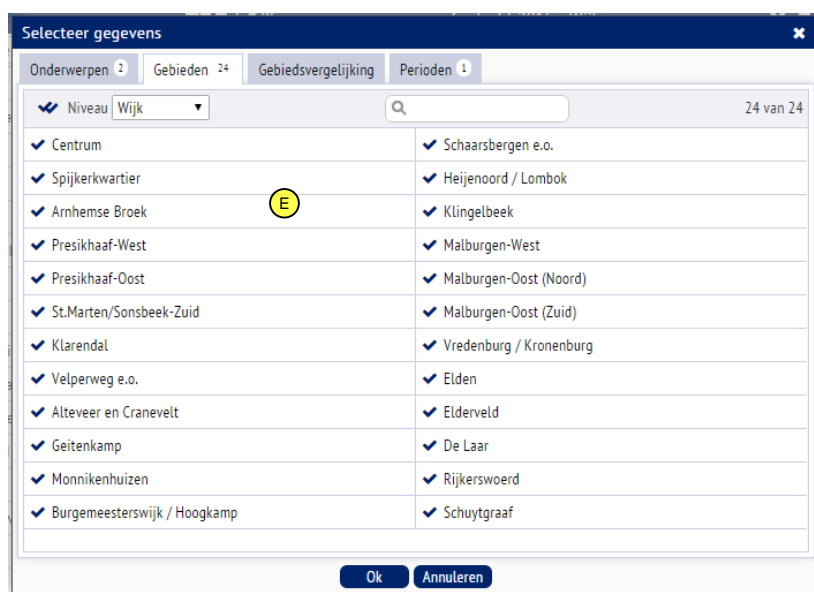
Selecteer gegevens

Onderwerpen 2 | Gebieden 24 | Gebiedsvergelijking | Perioden 1

Niveau Wijk

24 van 24

| | |
|---|---|
| Centrum | Schaarsbergen e.o. |
| Spijkerkwartier | Heijenoord / Lombok |
| Arnhemse Broek | Klingelbeek |
| Presikhaaf-West | Malburgen-West |
| Presikhaaf-Oost | Malburgen-Oost (Noord) |
| St.Marten/Sonsbeek-Zuid | Malburgen-Oost (Zuid) |
| Klarendal | Vredenburg / Kronenburg |
| Velperweg e.o. | Elden |
| Alteveer en Cranevelt | Elderveld |
| Geitenkamp | De Laar |
| Monnikenhuizen | Rijkerswoerd |
| Burgemeesterswijk / Hoogkamp | Schuytgraaf |

E

Ok Annuleren